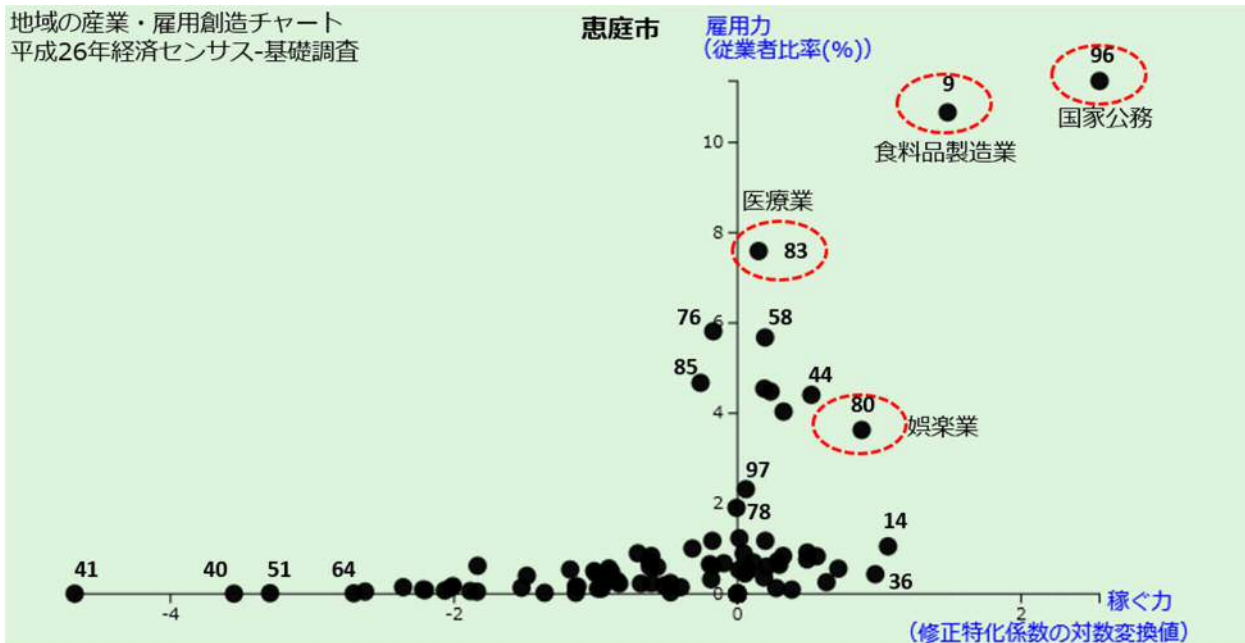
地域の産業・雇用創造チャート
平成26年経済センサス-基礎調査

恵庭市

雇用力
（従業者比率(%)）

96
国家公務

9
食料品製造業

10

医療業
8
83

76
6
58

85
44
4
80
娯楽業

97
2
78
14

41
40
51
64
36
0

-4
-2
0
2

稼ぐ力
（修正特化係数の対数変換値）